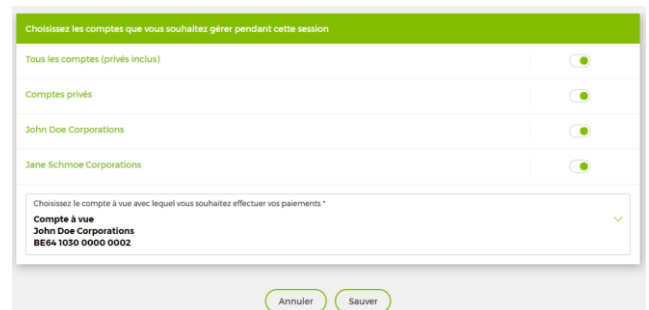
Choisissez les comptes que vous souhaitez gérer pendant cette session

Tous les comptes (privés inclus)

Comptes privés

John Doe Corporations

Jane Schmoe Corporations

Choisissez le compte à vue avec lequel vous souhaitez effectuer vos paiements *

Compte à vue
John Doe Corporations
BE64 1030 0000 0002

Annuler

Sauver